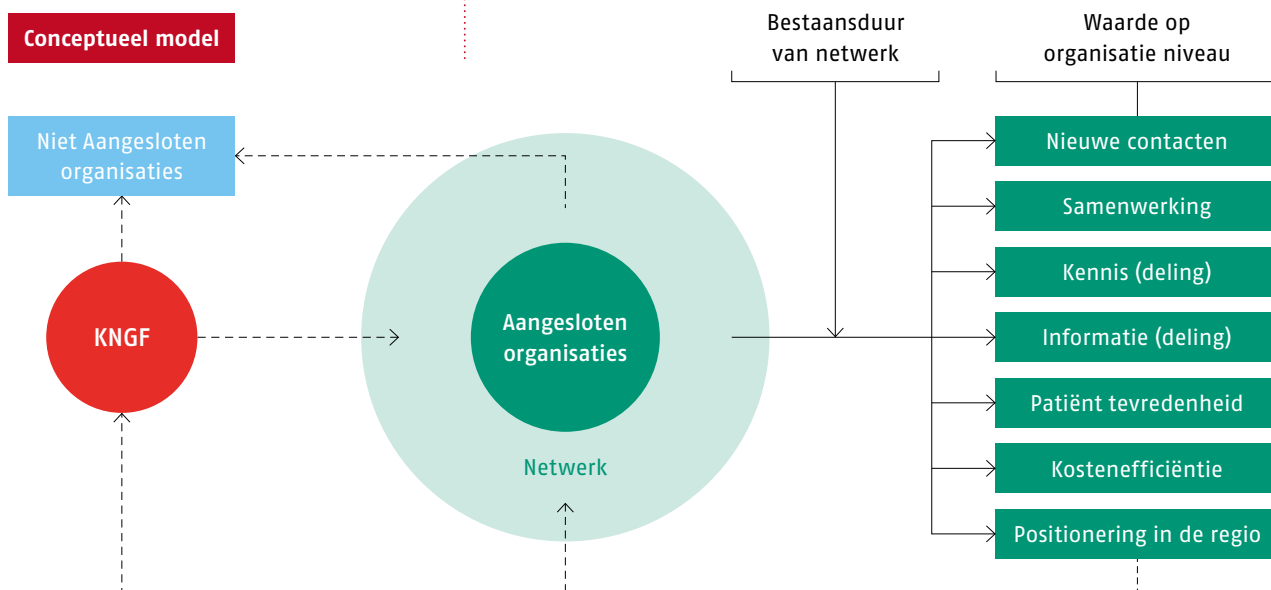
Conceptueel model

Bestaansduur van netwerk

Waarde op organisatie niveau

Niet Aangesloten organisaties

KNGF

Aangesloten organisaties

Netwerk

Nieuwe contacten

Samenwerking

Kennis (deling)

Informatie (deling)

Patiënt tevredenheid

Kostenefficiëntie

Positionering in de regio